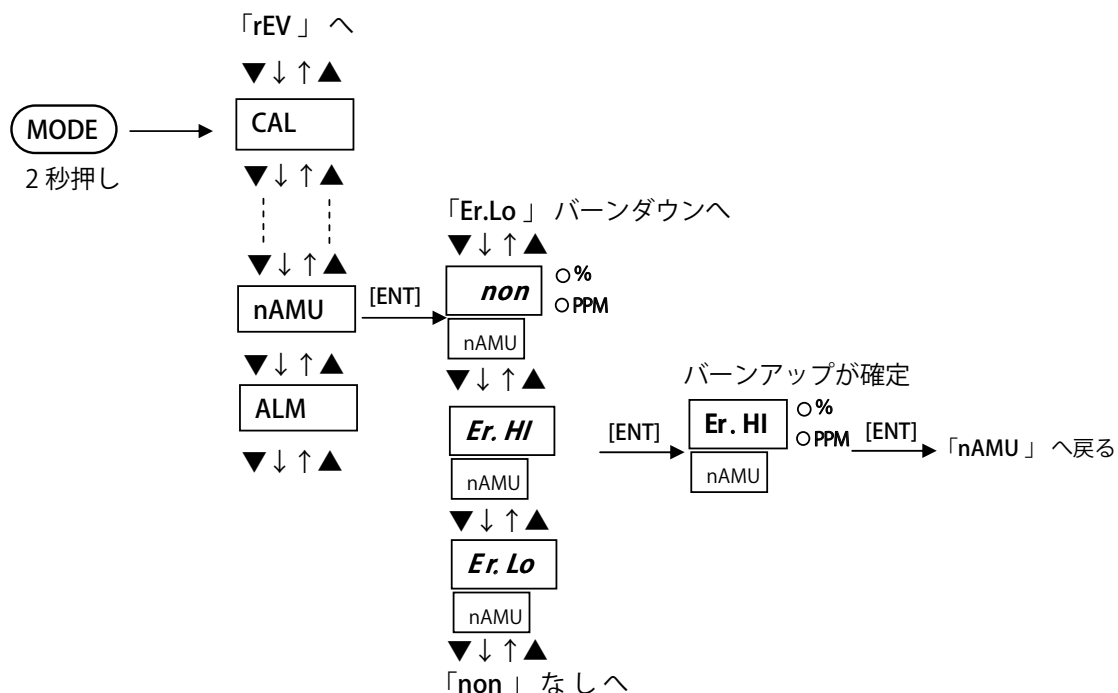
「rEV」へ

▼↓↑▲

MODE

2 秒押し

CAL

▼↓↑▲

▼↓↑▲

nAMU

[ENT]

▼↓↑▲

ALM

▼↓↑▲

「Er.Lo」バーンダウンへ

▼↓↑▲

non

○%
○PPM

nAMU

▼↓↑▲

Er. HI

nAMU

▼↓↑▲

Er. Lo

nAMU

▼↓↑▲

「non」なしへ

[ENT]

バーンアップが確定

Er. HI

○%
○PPM

nAMU

[ENT]

「nAMU」へ戻る